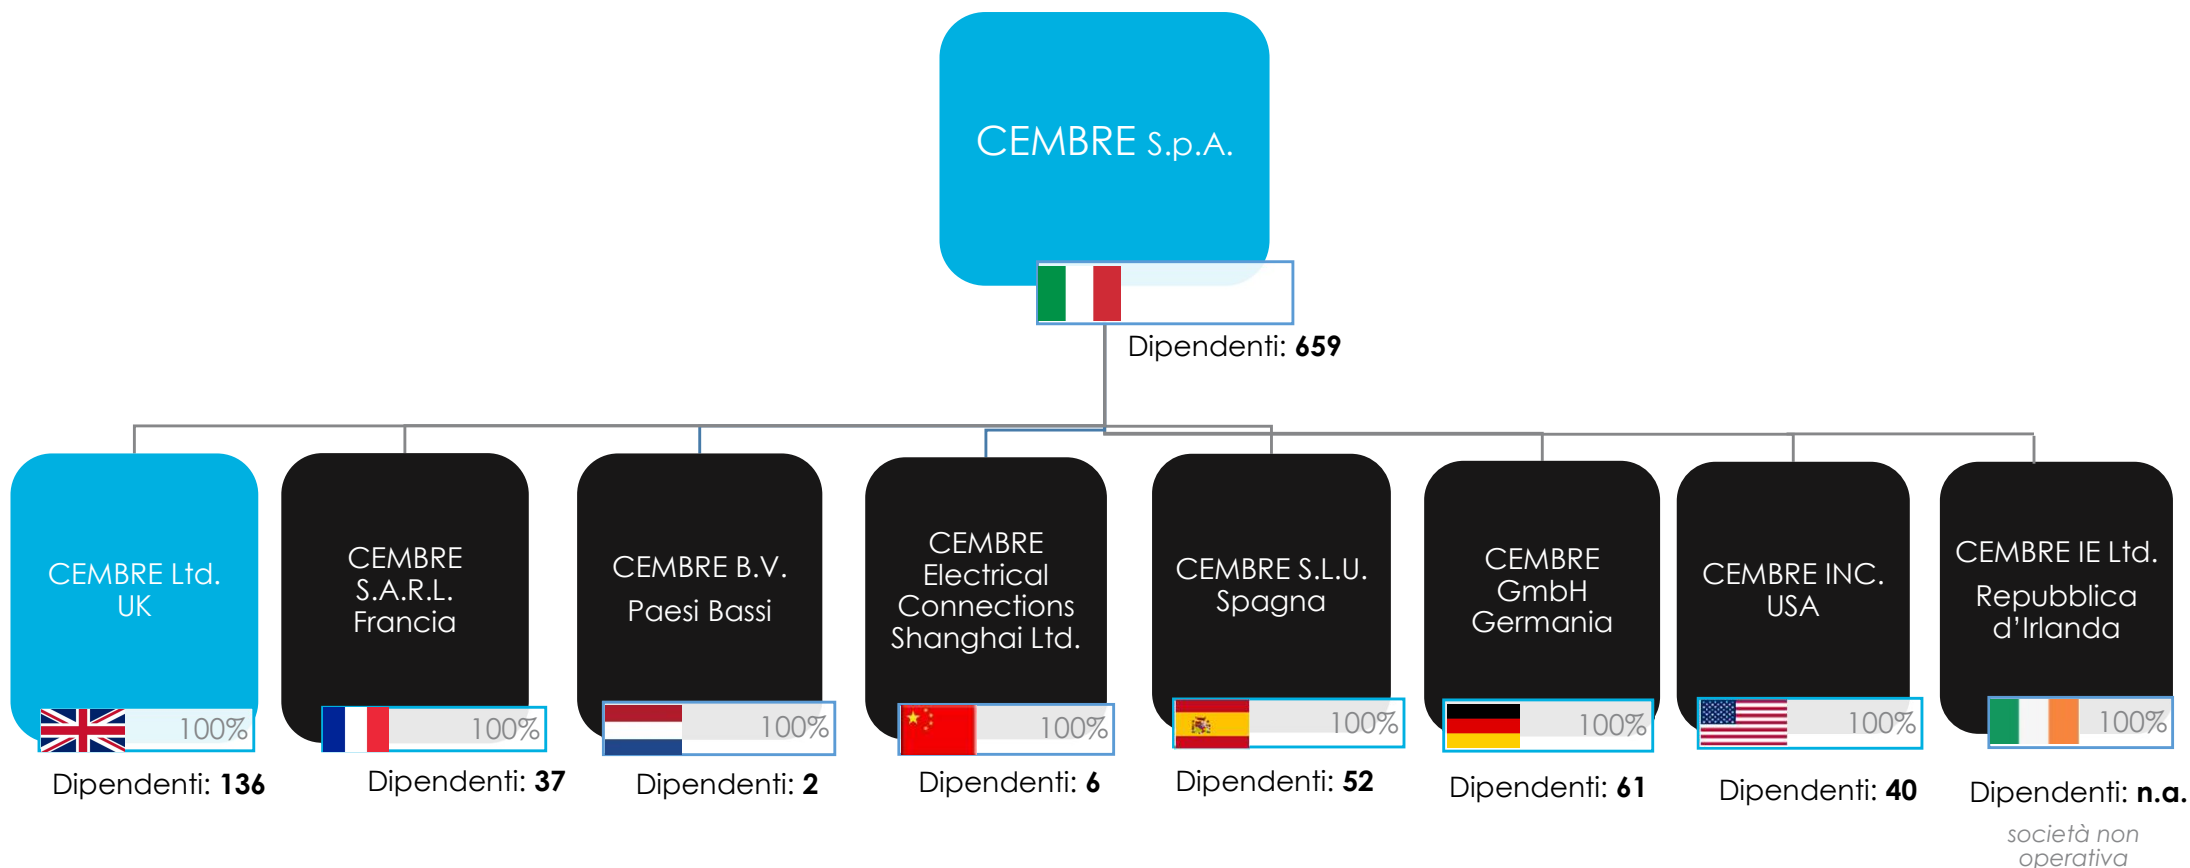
CEMBRE S.p.A.

Dipendenti: **659**

CEMBRE Ltd. UK

100%

Dipendenti: **136**

CEMBRE S.A.R.L. Francia

100%

Dipendenti: **37**

CEMBRE B.V.

Paesi Bassi

100%

Dipendenti: **2**

CEMBRE Electrical Connections Shanghai Ltd.

100%

Dipendenti: **6**

CEMBRE S.L.U. Spagna

100%

Dipendenti: **52**

CEMBRE GmbH Germania

100%

Dipendenti: **61**

CEMBRE INC. USA

100%

Dipendenti: **40**

CEMBRE IE Ltd.

Repubblica d'Irlanda

100%

Dipendenti: **n.a.**

società non operativa